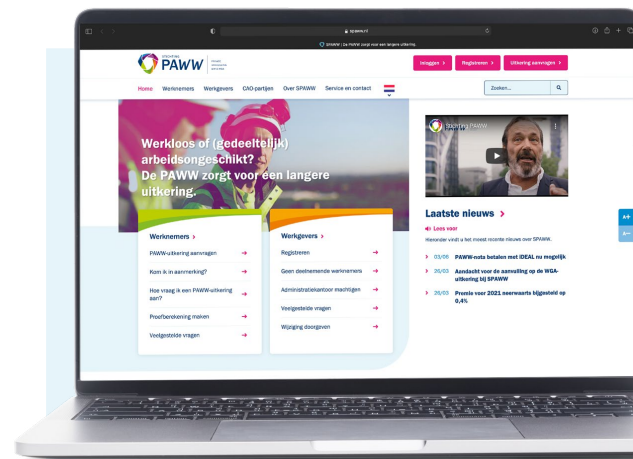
spaww.nl

SPAWW | De PAWW zorgt voor een langere uitkering.

stichting PAWW

Inloggen >
Registreren >
Uitkering aanvragen >

Home
Werknemers
Werkgevers
CAO-partijen
Over SPAWW
Service en contact

Zoeken...

Werkloos of (gedeeltelijk) arbeidsongeschikt? De PAWW zorgt voor een langere uitkering.

stichting PAWW

Werknemers >
PAWW-uitkering aanvragen →
Kom ik in aanmerking? →
Hoe vraag ik een PAWW-uitkering aan? →
Proefberekening maken →
Veelgestelde vragen →

Werkgevers >
Registreren →
Geen deelnemende werknemers →
Administratiekantoor machtigen →
Veelgestelde vragen →
Wijziging doorgeven →

Laatste nieuws >
Lees voor
Hieronder vindt u het meest recente nieuws over SPAWW.
> 03/06 PAWW-nota betalen met iDEAL nu mogelijk
> 26/03 Aandacht voor de aanvulling op de WGA-uitkering bij SPAWW
> 26/03 Premie voor 2021 neerwaarts bijgesteld op 0,4%

A+
A-